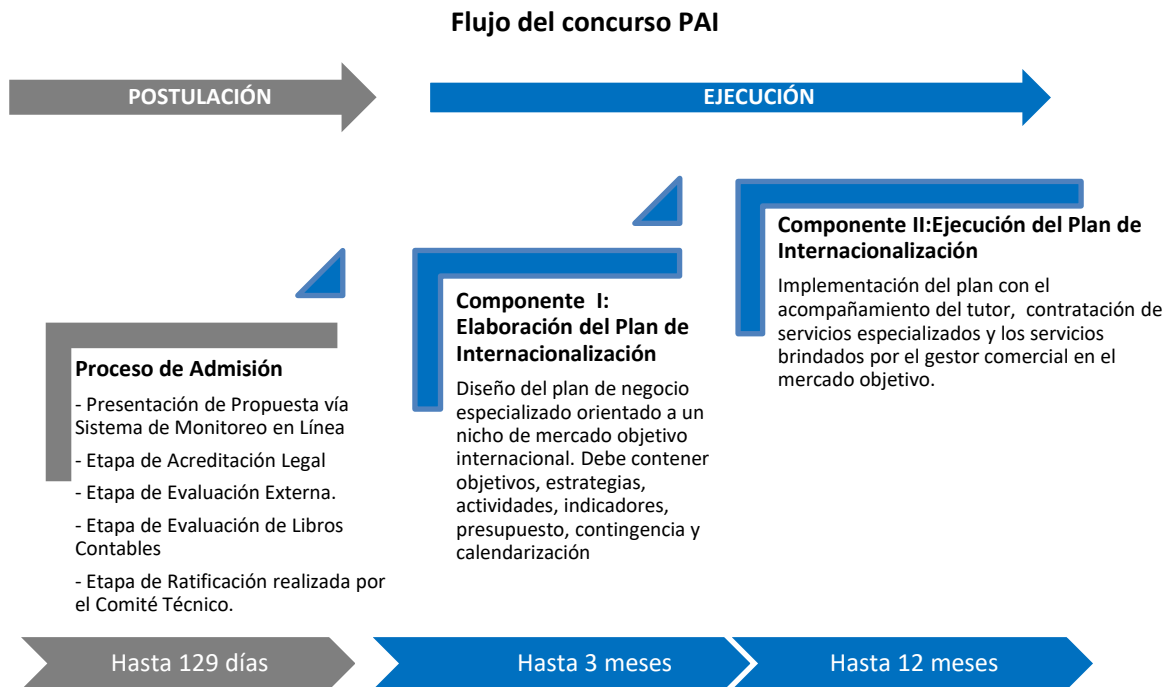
Flujo del concurso PAI

POSTULACIÓN

EJECUCIÓN

Componente II:Ejecución del Plan de Internacionalización

Implementación del plan con el acompañamiento del tutor, contratación de servicios especializados y los servicios brindados por el gestor comercial en el mercado objetivo.

Componente I: Elaboración del Plan de Internacionalización

Diseño del plan de negocio especializado orientado a un nicho de mercado objetivo internacional. Debe contener objetivos, estrategias, actividades, indicadores, presupuesto, contingencia y calendarización

Proceso de Admisión

- Presentación de Propuesta vía Sistema de Monitoreo en Línea

- Etapa de Acreditación Legal

- Etapa de Evaluación Externa.

- Etapa de Evaluación de Libros Contables

- Etapa de Ratificación realizada por el Comité Técnico.

Hasta 129 días

Hasta 3 meses

Hasta 12 meses